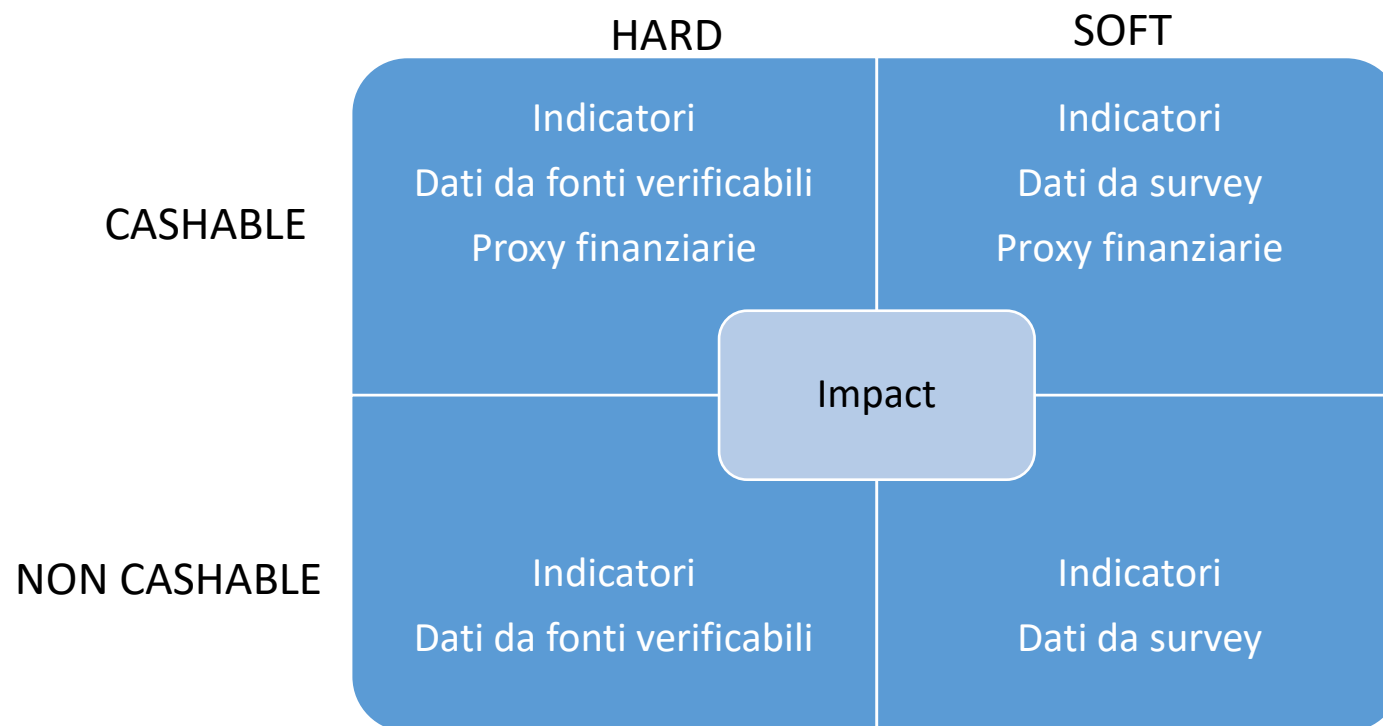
HARD

SOFT

CASHABLE

Indicatori
Dati da fonti verificabili
Proxy finanziarie

Indicatori
Dati da survey
Proxy finanziarie

Impact

NON CASHABLE

Indicatori
Dati da fonti verificabili

Indicatori
Dati da survey